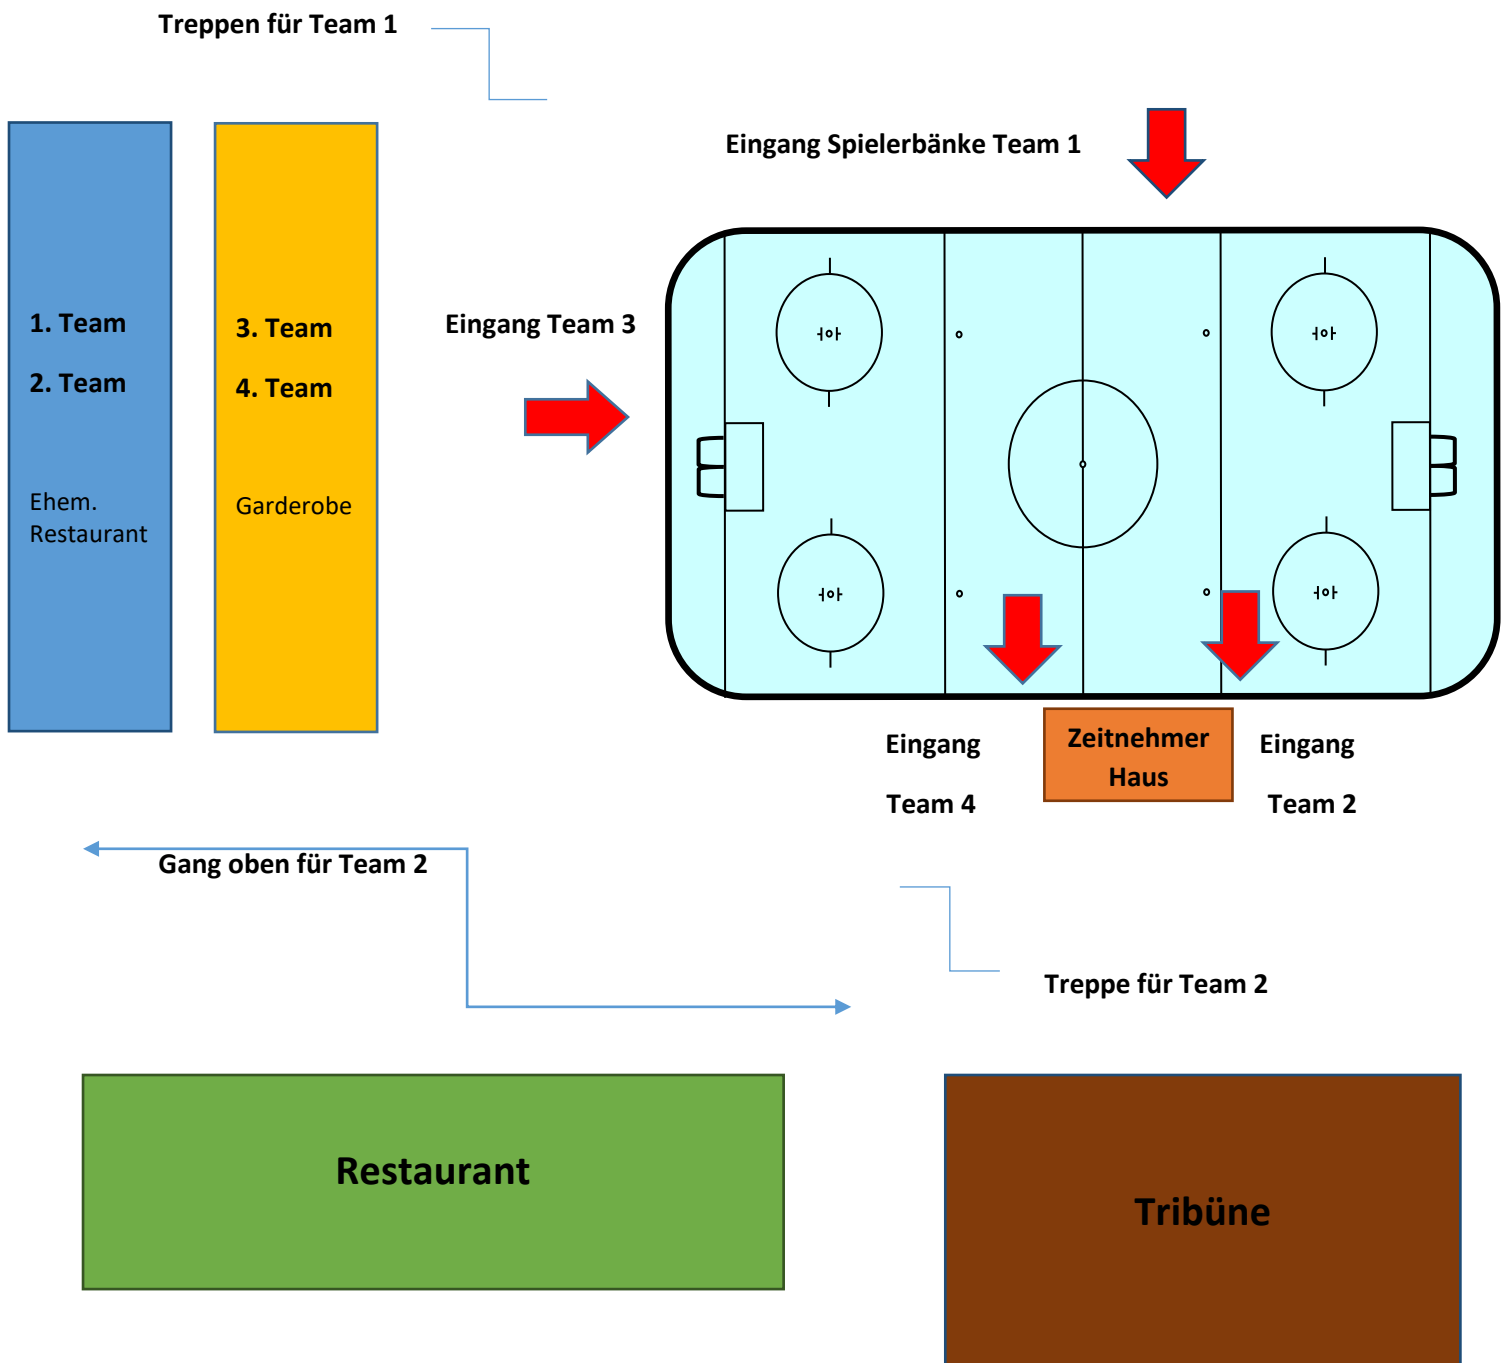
Treppen für Team 1

1. Team

2. Team

Ehem. Restaurant

3. Team

4. Team

Garderobe

Eingang Spielerbänke Team 1

Eingang Team 3

Eingang

Team 4

Zeitnehmer Haus

Eingang

Team 2

Gang oben für Team 2

Treppe für Team 2

Restaurant

Tribüne